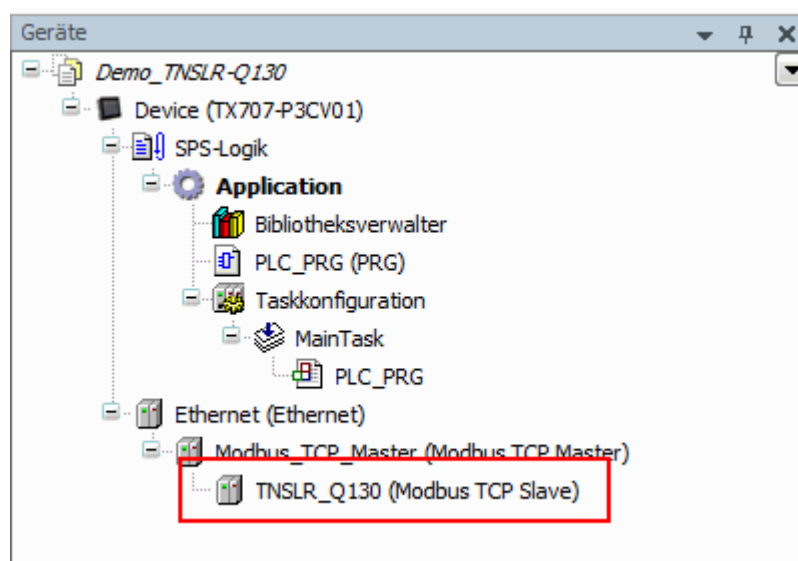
Geräte

Demo_TNSLR-Q130
Device (TX707-P3CV01)
SPS-Logik
Application
Bibliotheksverwalter
PLC_PRG (PRG)
Taskkonfiguration
MainTask
PLC_PRG
Ethernet (Ethernet)
Modbus_TCP_Master (Modbus TCP Master)
TNSLR_Q130 (Modbus TCP Slave)